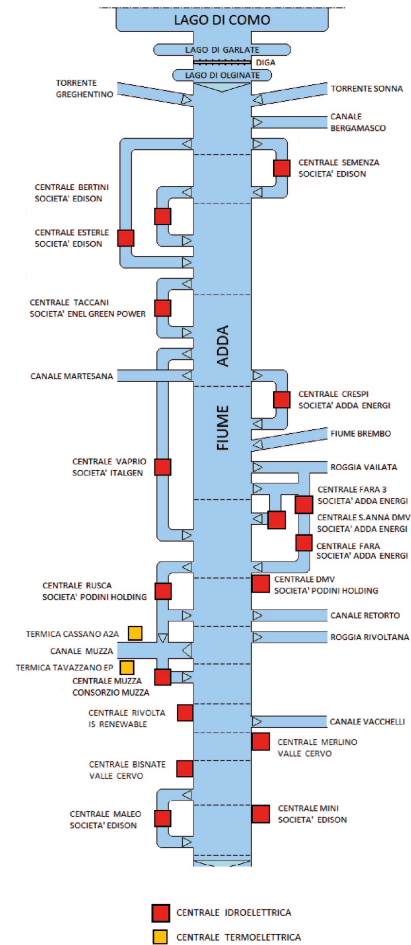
LAGO DI COMO

LAGO DI GARLATE

DIGA

LAGO DI OLGINATE

TORRENTE GREGHENTINO

TORRENTE SONNA

CANALE BERGAMASCO

CENTRALE SEMENZA SOCIETA' EDISON

CENTRALE BERTINI SOCIETA' EDISON

CENTRALE ESTERLE SOCIETA' EDISON

CENTRALE TACCANI SOCIETA' ENEL GREEN POWER

ADDA

CANALE MARTESANA

CENTRALE CRESPI SOCIETA' ADDA ENERGI

FIUME

FIUME BREMBO

CENTRALE VAPRIO SOCIETA' ITALGEN

ROGGIA VAILATA

CENTRALE FARA 3 SOCIETA' ADDA ENERGI

CENTRALE S.ANNA DMV SOCIETA' ADDA ENERGI

CENTRALE FARA SOCIETA' ADDA ENERGI

CENTRALE RUSCA SOCIETA' PODINI HOLDING

CENTRALE DMV SOCIETA' PODINI HOLDING

CANALE RETORTO

TERMICA CASSANO A2A

ROGGIA RIVOLTANA

CANALE MUZZA

TERMICA TAVAZZANO EP

CENTRALE MUZZA CONSORZIO MUZZA

CENTRALE RIVOLTA IS RENEWABLE

CANALE VACCHELLI

CENTRALE MERLINO VALLE CERVO

CENTRALE BISNATE VALLE CERVO

CENTRALE MALEO SOCIETA' EDISON

CENTRALE MINI SOCIETA' EDISON

CENTRALE IDROELETTRICA

CENTRALE TERMOELETTRICA